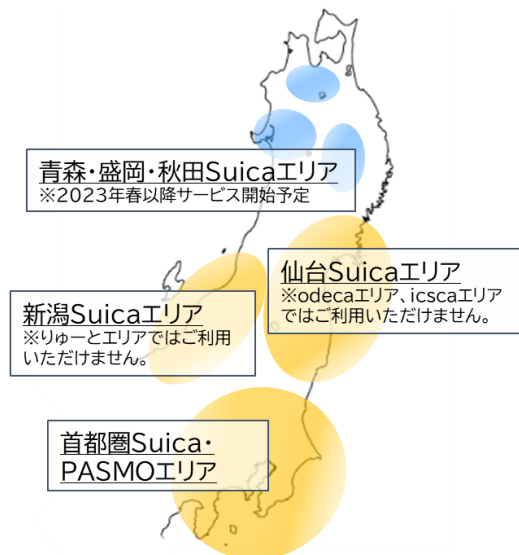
青森・盛岡・秋田Suicaエリア
※2023年春以降サービス開始予定

仙台Suicaエリア
※odecaエリア、icscaエリアではご利用いただけません。

新潟Suicaエリア
※りゅーとエリアではご利用いただけません。

首都圏Suica・PASMOエリア